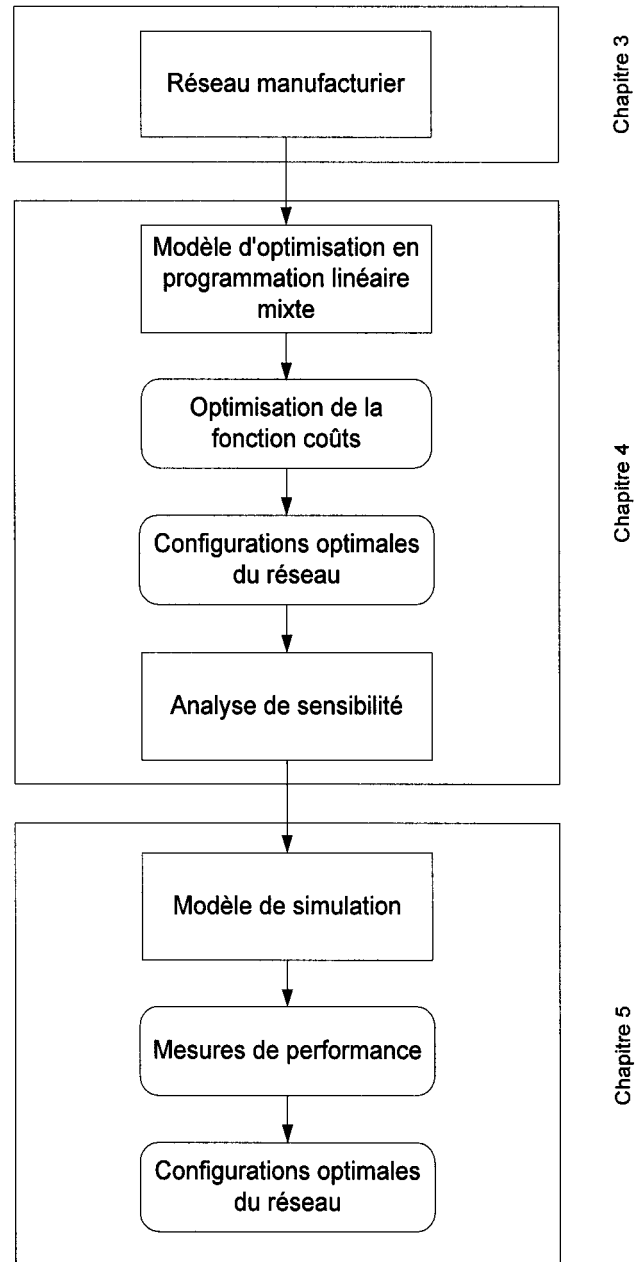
Réseau manufacturier

Chapitre 3

Modèle d'optimisation en programmation linéaire mixte

Optimisation de la fonction coûts

Configurations optimales du réseau

Analyse de sensibilité

Chapitre 4

Modèle de simulation

Mesures de performance

Configurations optimales du réseau

Chapitre 5